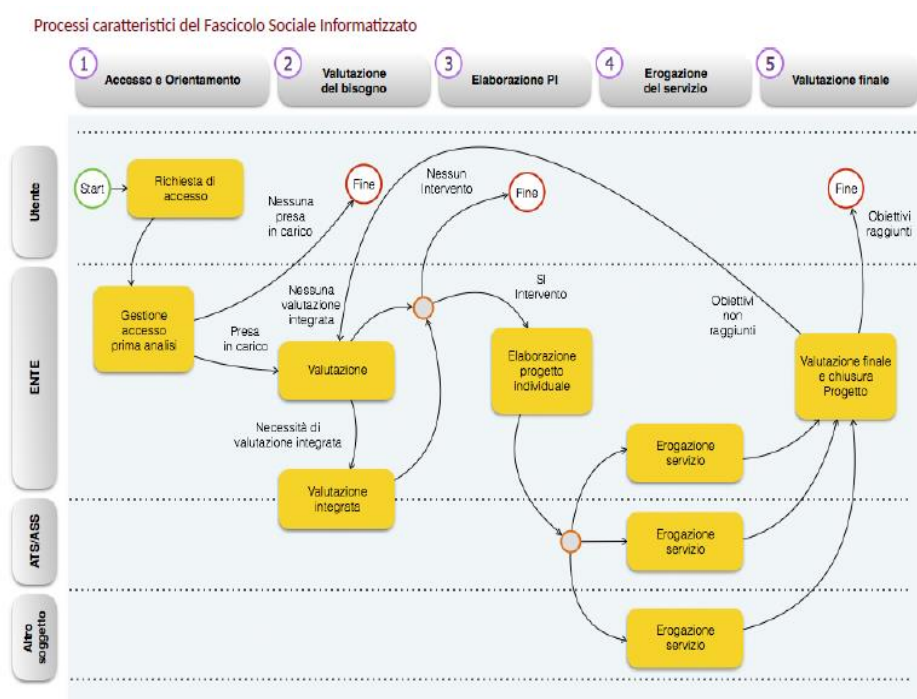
Processi caratteristici del Fascicolo Sociale Informatizzato

1 Accesso e Orientamento

2 Valutazione del bisogno

3 Elaborazione PI

4 Erogazione del servizio

5 Valutazione finale

Utente

ENTE

ATS/ASS

Altro soggetto

Start

Richiesta di accesso

Nessuna presa in carico

Fine

Nessun Intervento

Fine

Fine

Obiettivi raggiunti

Gestione accesso prima analisi

Presa in carico

Nessuna valutazione integrata

Valutazione

Si Intervento

Obiettivi non raggiunti

Elaborazione progetto individuale

Valutazione finale e chiusura Progetto

Necessità di valutazione integrata

Valutazione integrata

Erogazione servizio

Erogazione servizio

Erogazione servizio